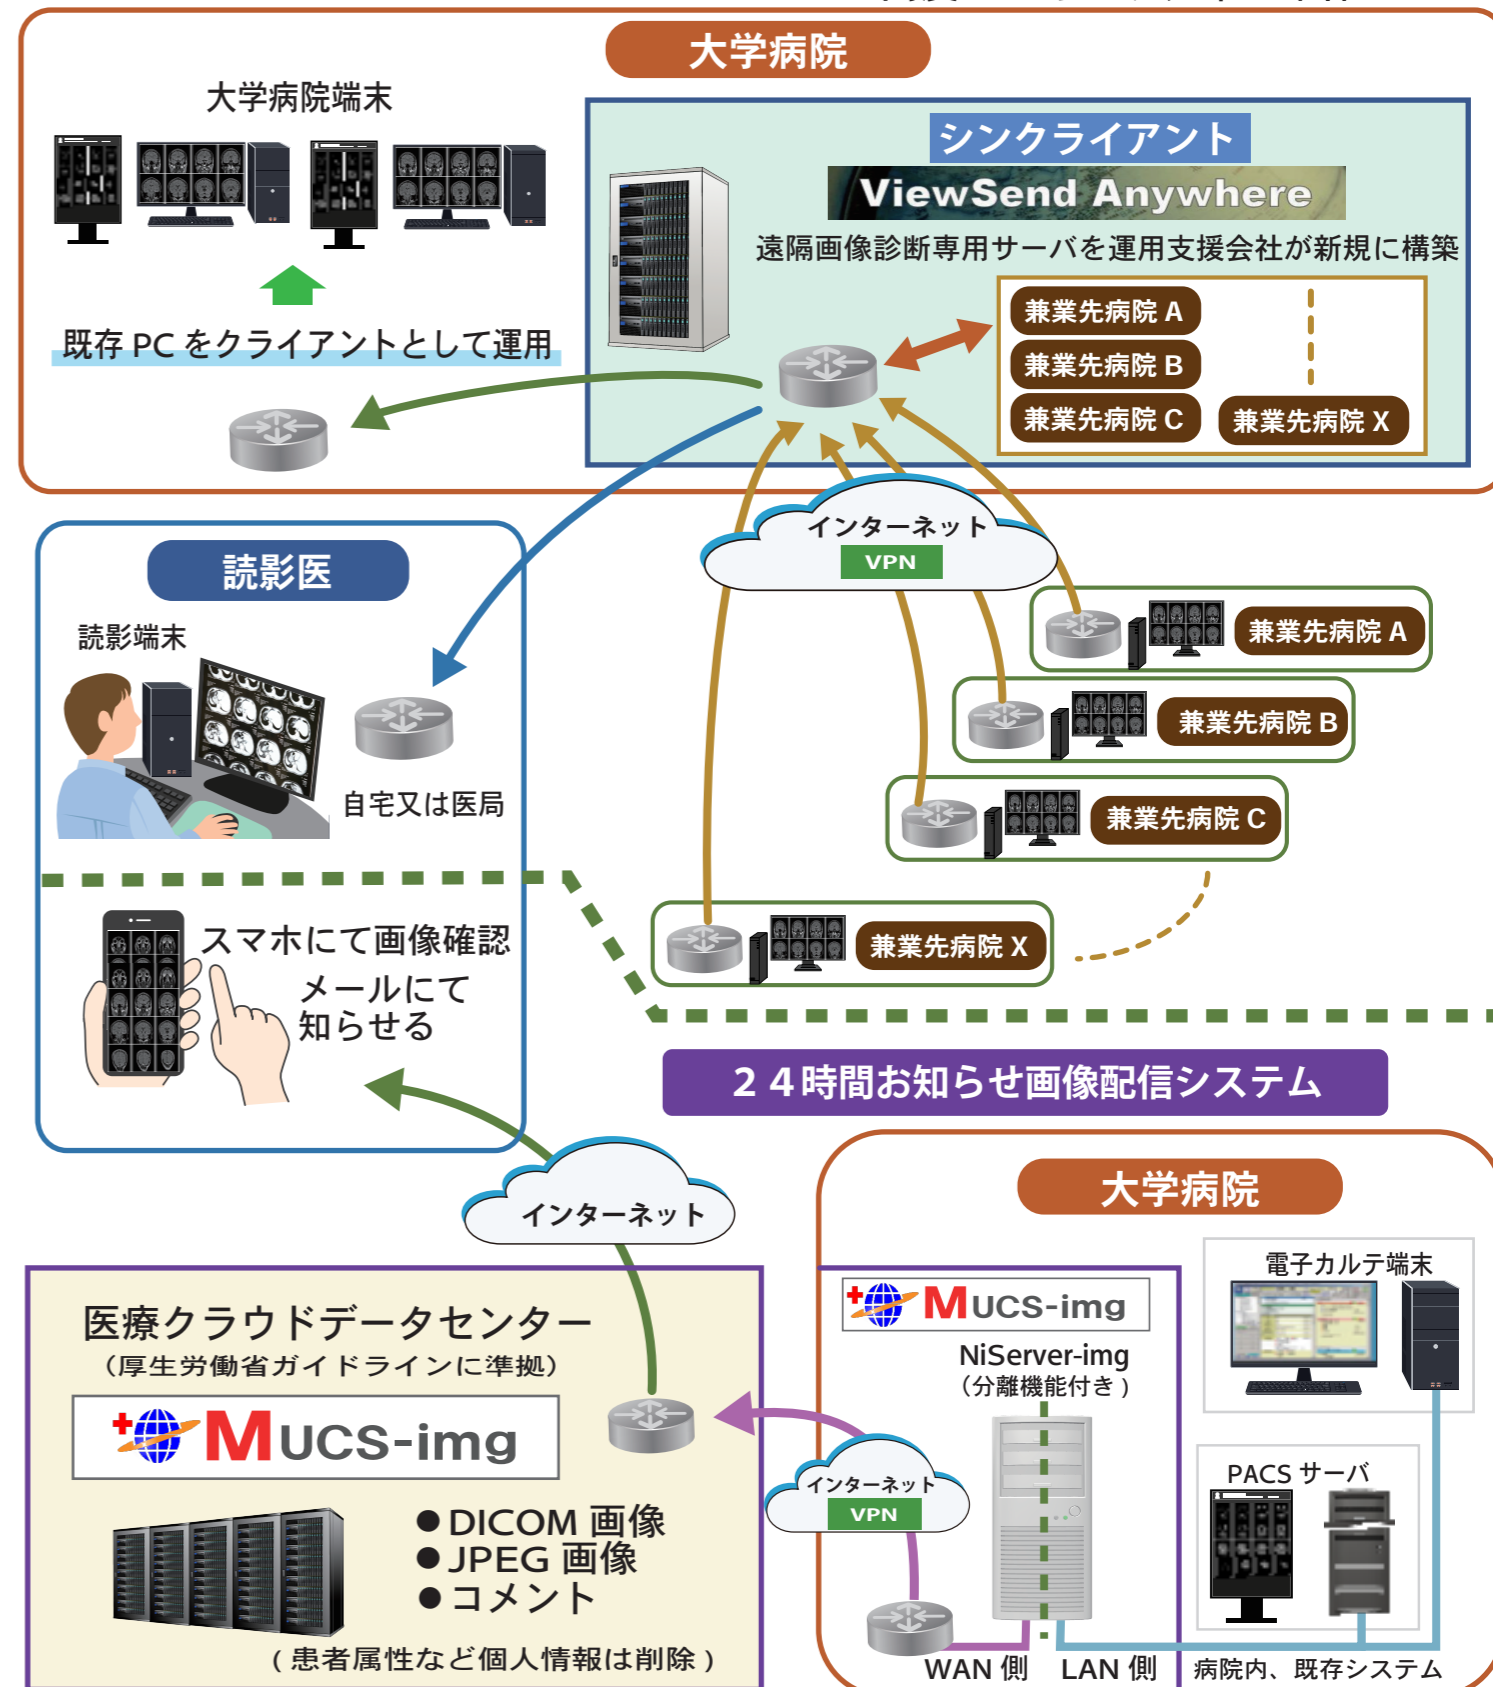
大学病院

大学病院端末

既存 PC をクライアントとして運用

シンクライアント
ViewSend Anywhere
遠隔画像診断専用サーバを運用支援会社が新規に構築

兼業先病院 A
兼業先病院 B
兼業先病院 C
兼業先病院 X

読影医

読影端末

自宅又は医局

インターネット
VPN

兼業先病院 A
兼業先病院 B
兼業先病院 C
兼業先病院 X

スマホにて画像確認
メールにて
知らせる

２４時間お知らせ画像配信システム

大学病院

インターネット

医療クラウドデータセンター
（厚生労働省ガイドラインに準拠）

MUCS-img

●DICOM 画像
●JPEG 画像
●コメント

（患者属性など個人情報は削除）

MUCS-img
NiServer-img
（分離機能付き）

電子カルテ端末

PACS サーバ

インターネット
VPN

WAN 側　LAN 側

病院内、既存システム